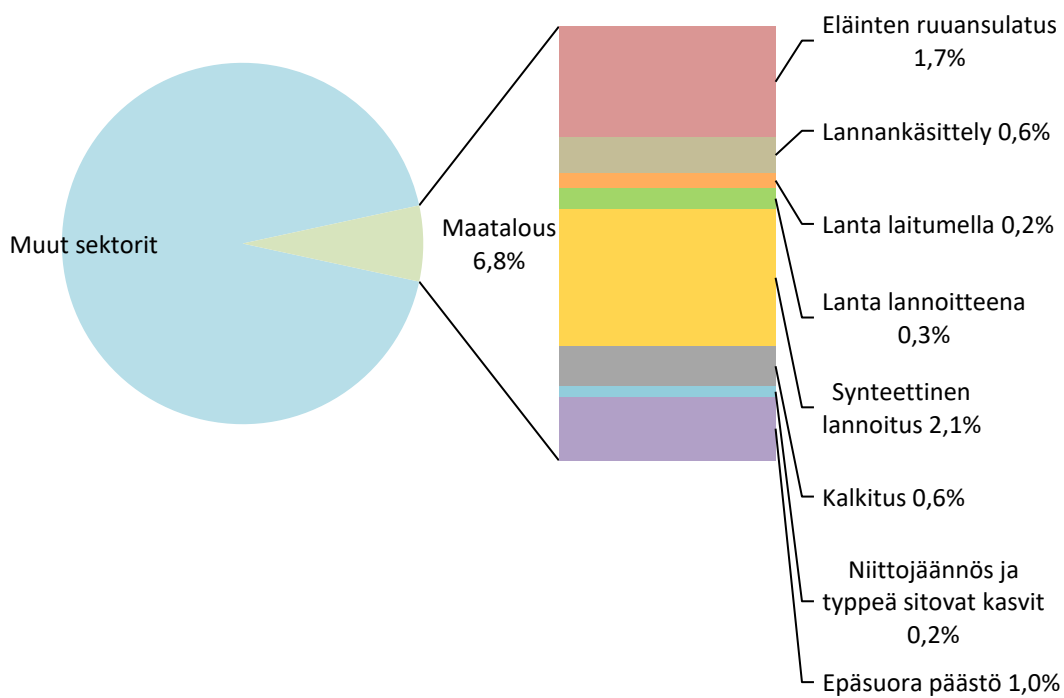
Muut sektorit

Maatalous 6,8%

Eläinten ruuansulatus 1,7%

Lannankäsittely 0,6%

Lanta laitumella 0,2%

Lanta lannoitteena 0,3%

Synteettinen lannoitus 2,1%

Kalkitus 0,6%

Niittojäännös ja typpeä sitovat kasvit 0,2%

Epäsuora päästö 1,0%